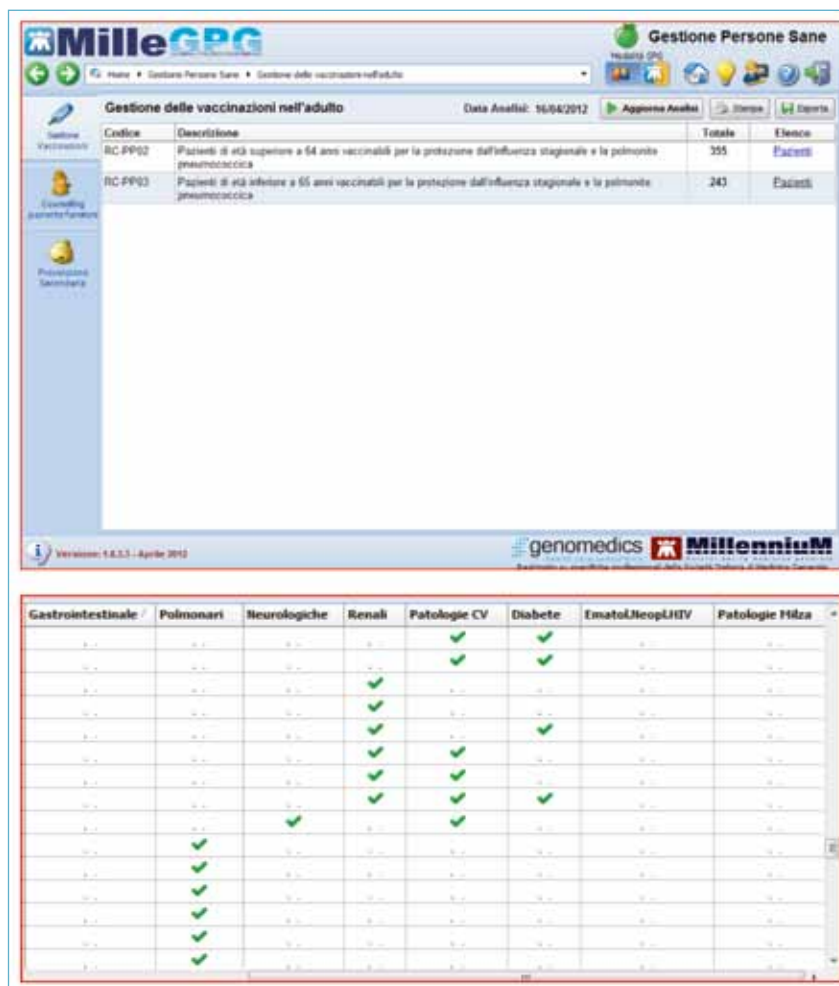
MilleGPG

Gestione Persone Sane

Home ▸ Gestione Persone Sane ▸ Gestione delle vaccinazioni nell'adulto

Gestione Vaccinazioni

Counselling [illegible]

Prevenzione Secondaria

Gestione delle vaccinazioni nell'adulto

Data Analisi: 16/04/2012

Aggiorna Analisi

Stampa

Esporta

| Codice | Descrizione | Totale | Elenco |
|---|---|---|---|
| RC-PP02 | Pazienti di età superiore a 64 anni vaccinabili per la protezione dall'influenza stagionale e la polmonite pneumococcica | 355 | Pazienti |
| RC-PP03 | Pazienti di età inferiore a 65 anni vaccinabili per la protezione dall'influenza stagionale e la polmonite pneumococcica | 243 | Pazienti |

Versione: 1.6.3.1 - Aprile 2012

genomedics

MillenniuM

| Gastrointestinale | Polmonari | Neurologiche | Renali | Patologie CV | Diabete | Ematol.Neopl.HIV | Patologie Milza |
|---|---|---|---|---|---|---|---|
| | | | | ✔ | ✔ | | |
| | | | | ✔ | ✔ | | |
| | | | ✔ | | | | |
| | | | ✔ | | | | |
| | | | ✔ | | ✔ | | |
| | | | ✔ | ✔ | | | |
| | | | ✔ | ✔ | | | |
| | | | ✔ | ✔ | ✔ | | |
| | | ✔ | | ✔ | | | |
| | ✔ | | | | | | |
| | ✔ | | | | | | |
| | ✔ | | | | | | |
| | ✔ | | | | | | |
| | ✔ | | | | | | |
| | ✔ | | | | | | |